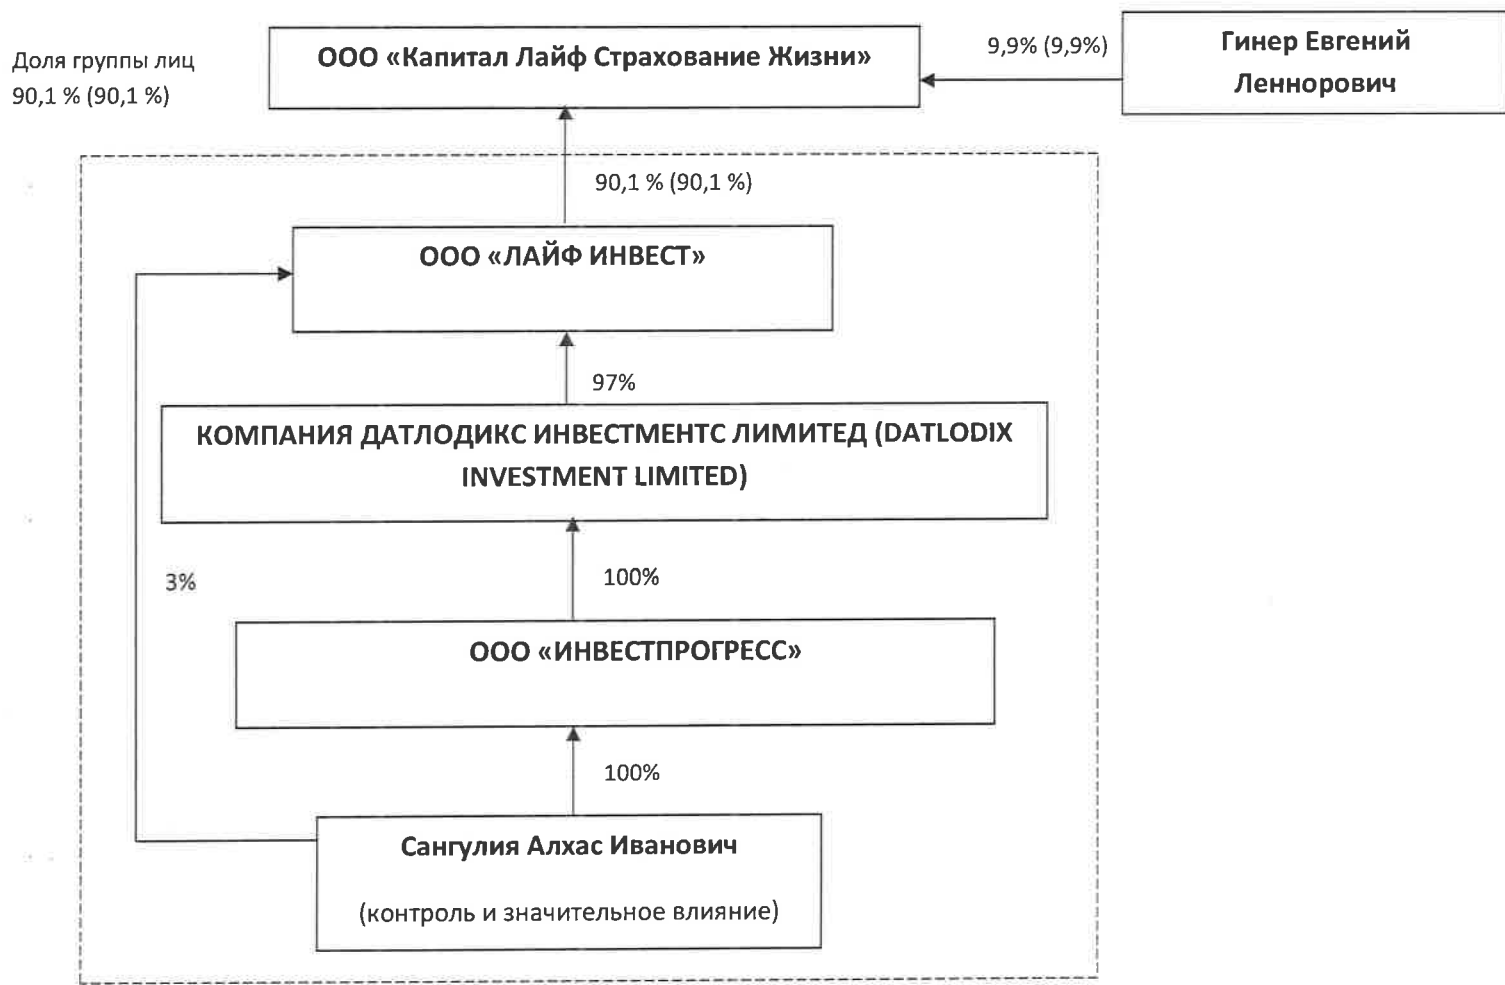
Доля группы лиц 90,1 % (90,1 %)

ООО «Капитал Лайф Страхование Жизни»

9,9% (9,9%)

Гинер Евгений Леннорович

90,1 % (90,1 %)

ООО «ЛАЙФ ИНВЕСТ»

97%

КОМПАНИЯ ДАТЛОДИКС ИНВЕСТМЕНТС ЛИМИТЕД (DATLODIX INVESTMENT LIMITED)

3%

100%

ООО «ИНВЕСТПРОГРЕСС»

100%

Сангулия Алхас Иванович

(контроль и значительное влияние)